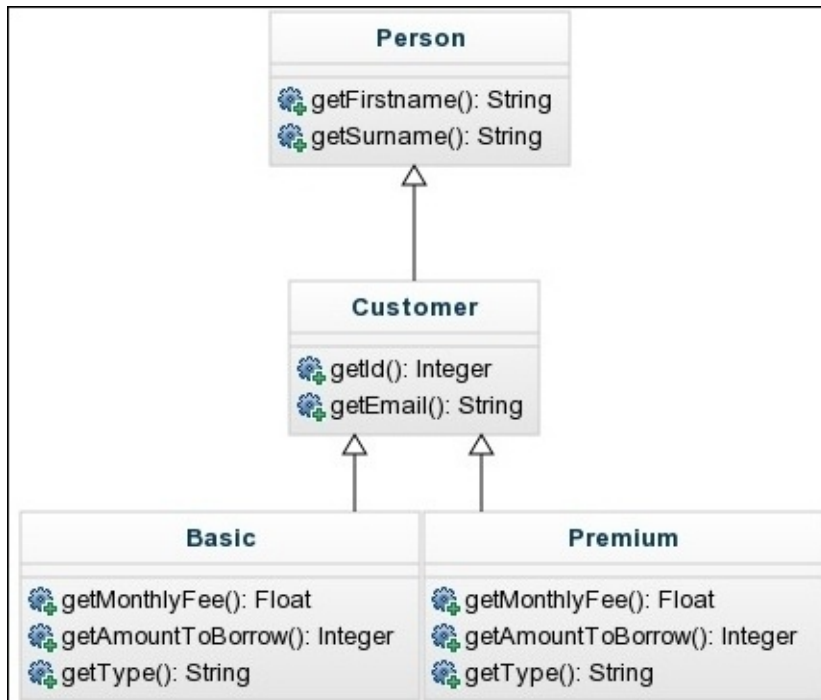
Person

getFirstname(): String
getSurname(): String

Customer

getId(): Integer
getEmail(): String

Basic

getMonthlyFee(): Float
getAmountToBorrow(): Integer
getType(): String

Premium

getMonthlyFee(): Float
getAmountToBorrow(): Integer
getType(): String